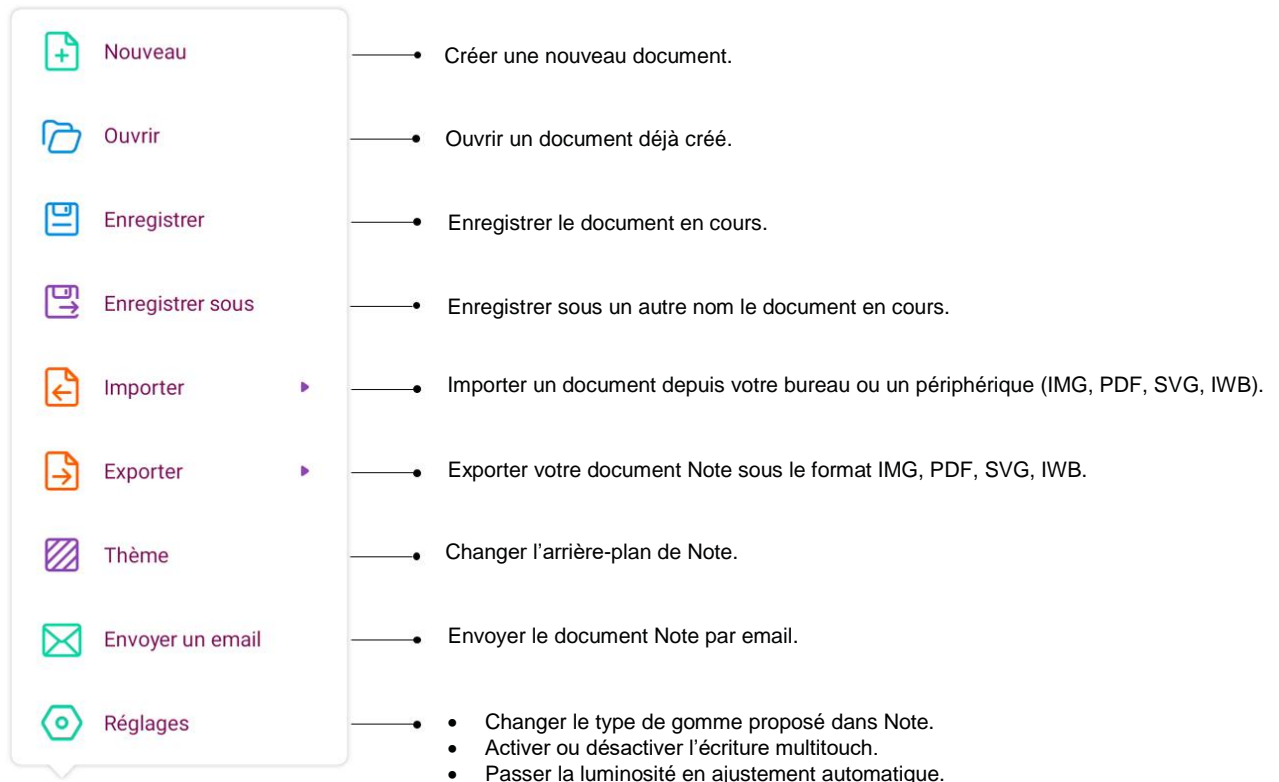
Nouveau
Créer une nouveau document.

Ouvrir
Ouvrir un document déjà créé.

Enregistrer
Enregistrer le document en cours.

Enregistrer sous
Enregistrer sous un autre nom le document en cours.

Importer
Importer un document depuis votre bureau ou un périphérique (IMG, PDF, SVG, IWB).

Exporter
Exporter votre document Note sous le format IMG, PDF, SVG, IWB.

Thème
Changer l'arrière-plan de Note.

Envoyer un email
Envoyer le document Note par email.

Réglages
- Changer le type de gomme proposé dans Note.
- Activer ou désactiver l'écriture multitouch.
- Passer la luminosité en ajustement automatique.